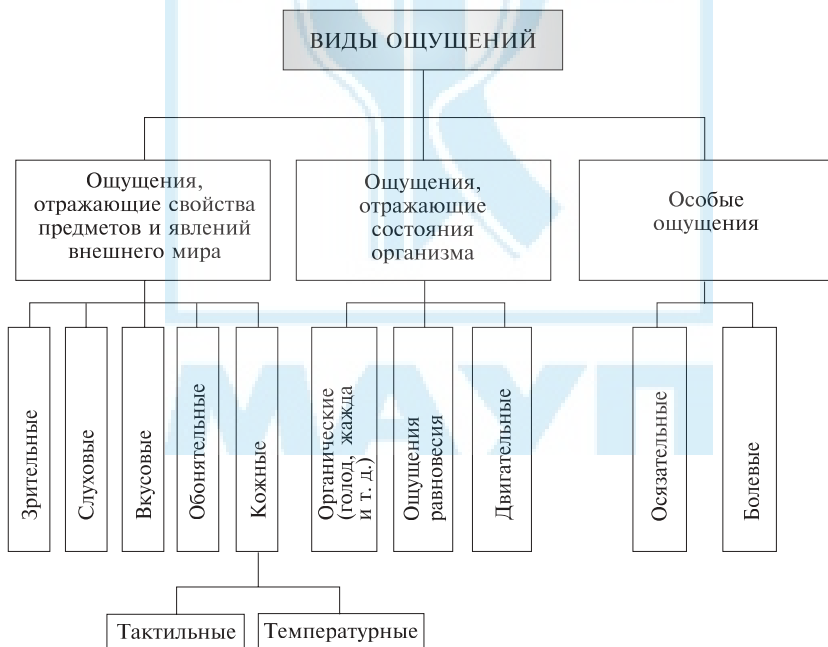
ВИДЫ ОЩУЩЕНИЙ

Ощущения, отражающие свойства предметов и явлений внешнего мира

Ощущения, отражающие состояния организма

Особые ощущения

Зрительные

Слуховые

Вкусовые

Обонятельные

Кожные

Органические (голод, жажда и т. д.)

Ощущения равновесия

Двигательные

Осязательные

Болевые

Тактильные

Температурные

МАУП